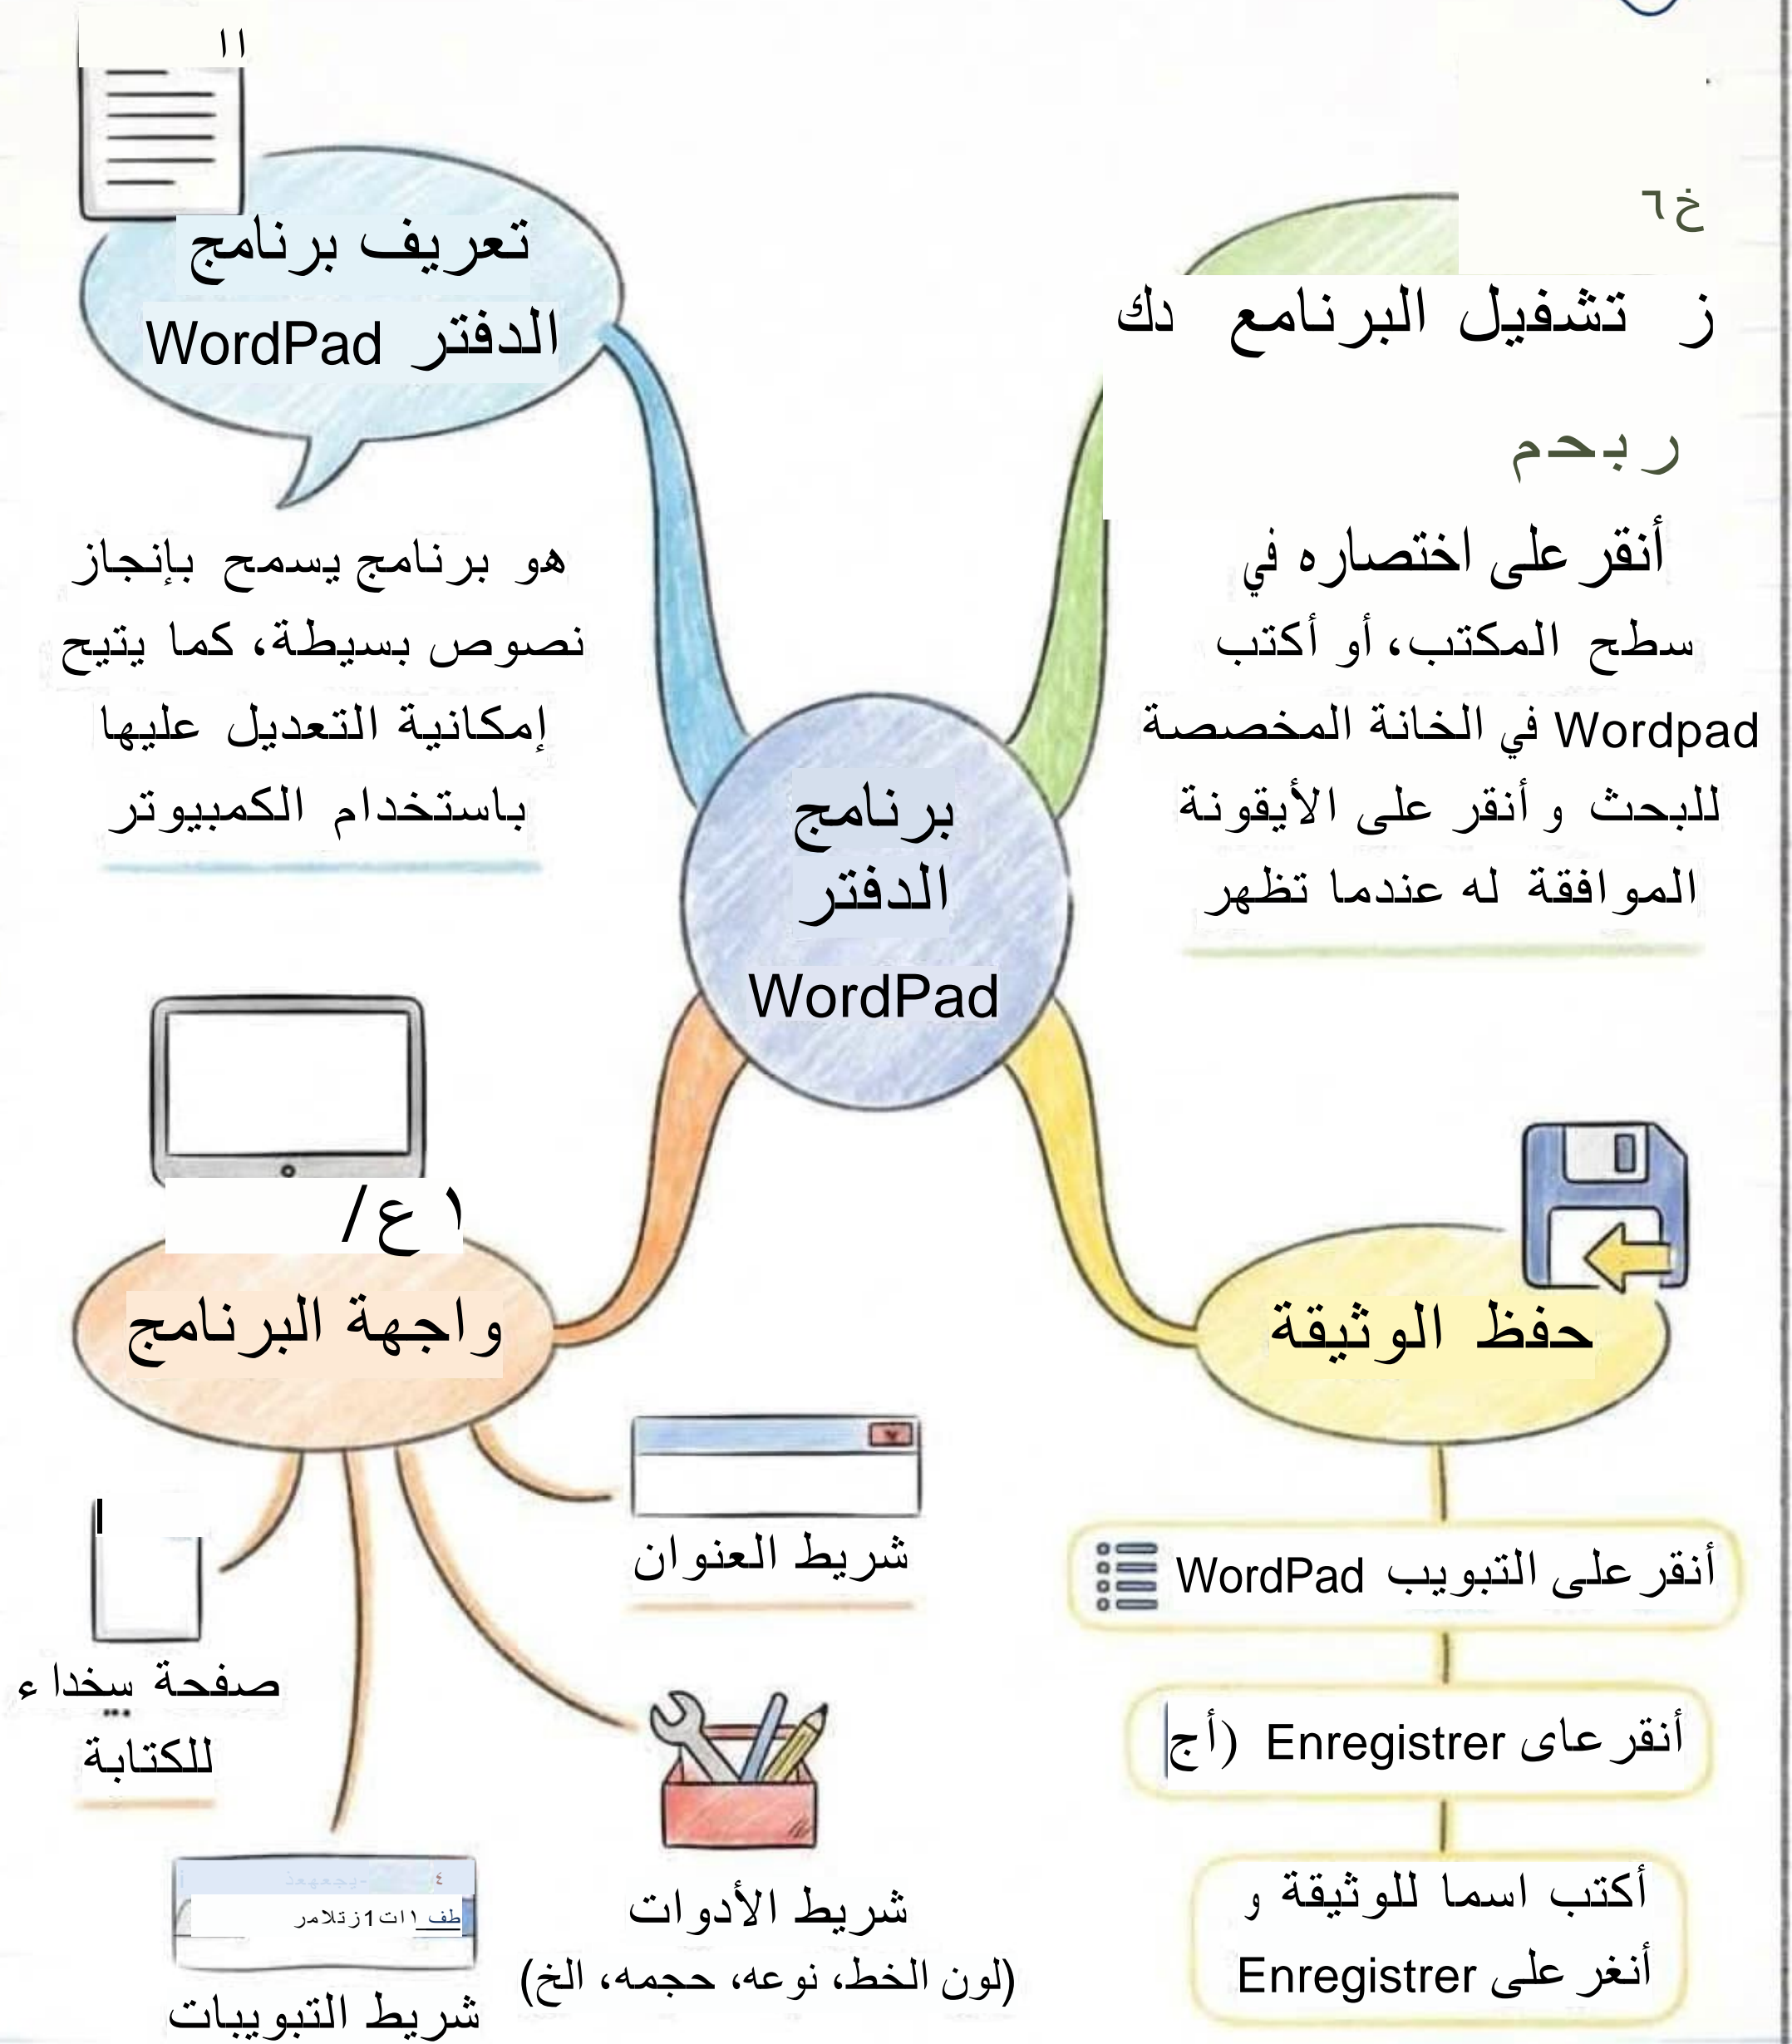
اا

تعريف برنامج الدفتر WordPad

هو برنامج يسمح بإنجاز نصوص بسيطة، كما يتيح إمكانية التعديل عليها باستخدام الكمبيوتر

خ٦

ز تشفيل البرنامع دك

ر بحم

أنقر على اختصاره في سطح المكتب، أو أكتب Wordpad في الخانة المخصصة للبحث و أنقر على الأيقونة الموافقة له عندما تظهر

برنامج الدفتر WordPad

١ ع /

واجهة البرنامج

حفظ الوثيقة

شريط العنوان

أنقر على التبويب WordPad

صفحة سخداء للكتابة

أنقر على Enregistrer (أج

شريط الأدوات (لون الخط، نوعه، حجمه، الخ)

أكتب اسما للوثيقة و أنغر على Enregistrer

شريط التبويبات